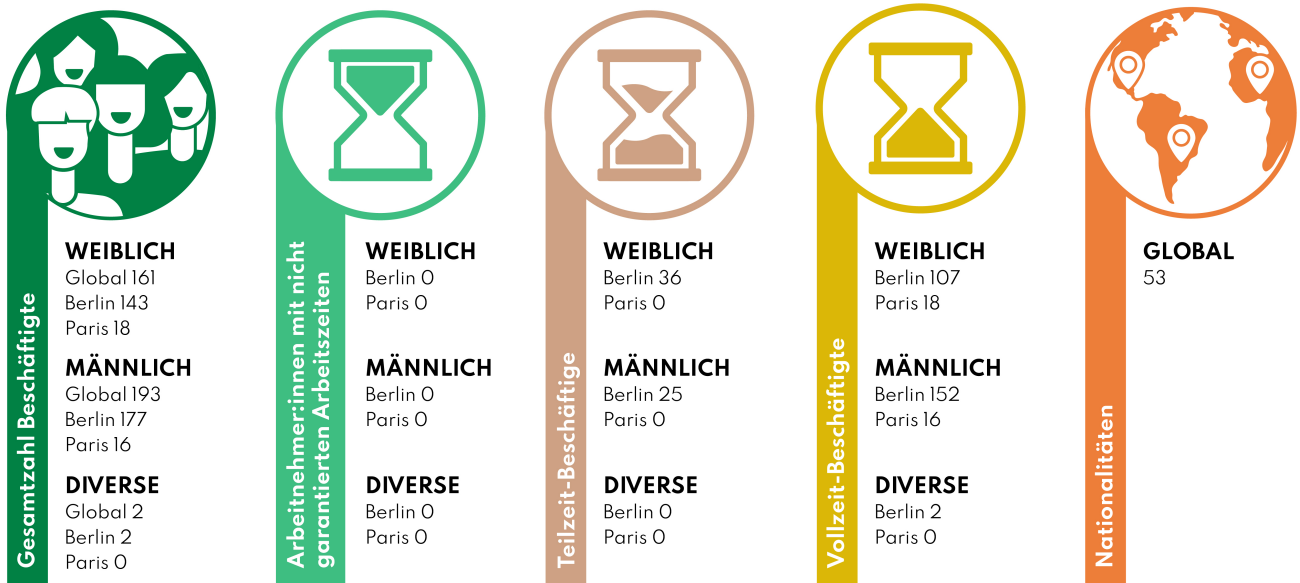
Gesamtzahl Beschäftigte

WEIBLICH
Global 161
Berlin 143
Paris 18

MÄNNLICH
Global 193
Berlin 177
Paris 16

DIVERSE
Global 2
Berlin 2
Paris 0

Arbeitnehmer:innen mit nicht garantierten Arbeitszeiten

WEIBLICH
Berlin 0
Paris 0

MÄNNLICH
Berlin 0
Paris 0

DIVERSE
Berlin 0
Paris 0

Teilzeit-Beschäftigte

WEIBLICH
Berlin 36
Paris 0

MÄNNLICH
Berlin 25
Paris 0

DIVERSE
Berlin 0
Paris 0

Vollzeit-Beschäftigte

WEIBLICH
Berlin 107
Paris 18

MÄNNLICH
Berlin 152
Paris 16

DIVERSE
Berlin 2
Paris 0

Nationalitäten

GLOBAL
53